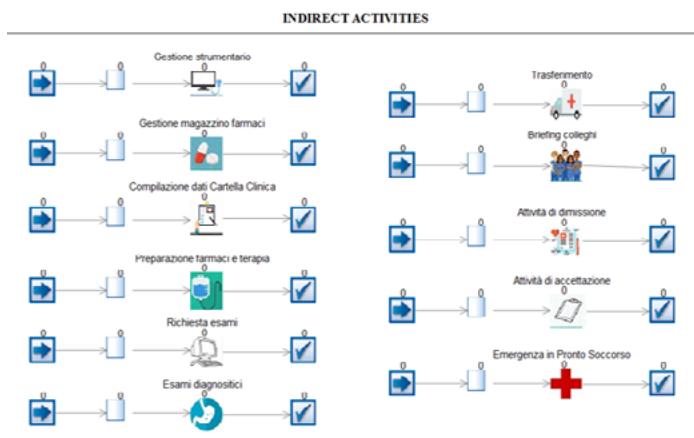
INDIRECT ACTIVITIES

0 0 Gestione strumentario 0

0 0 Gestione magazzino farmaci 0

0 0 Compilazione dati Cartella Clinica 0

0 0 Preparazione farmaci e terapia 0

0 0 Richiesta esami 0

0 0 Esami diagnostici 0

0 0 Trasferimento 0

0 0 Briefing colleghi 0

0 0 Attività di dimissione 0

0 0 Attività di accettazione 0

0 0 Emergenza in Pronto Soccorso 0